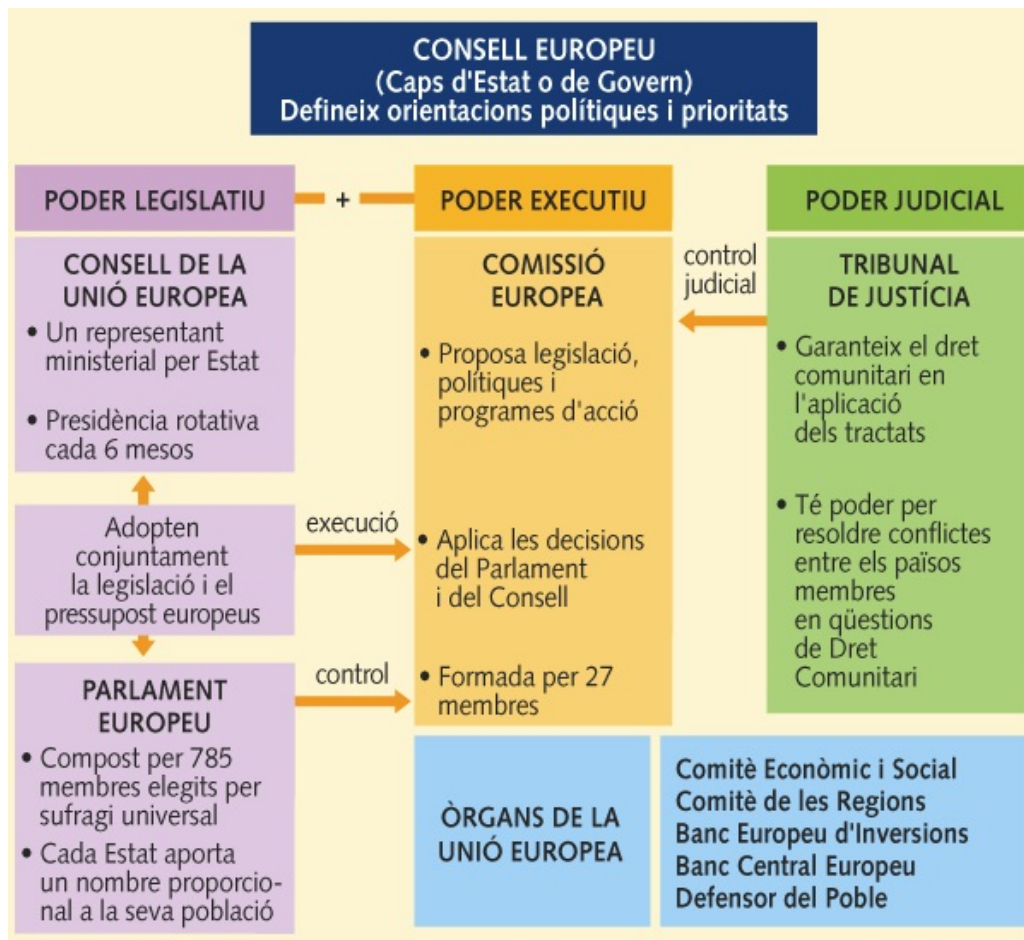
CONSELL EUROPEU
(Caps d'Estat o de Govern)
Defineix orientacions polítiques i prioritats

PODER LEGISLATIU

+

PODER EXECUTIU

PODER JUDICIAL

CONSELL DE LA UNIÓ EUROPEA
• Un representant ministerial per Estat
• Presidència rotativa cada 6 mesos

Adopten conjuntament la legislació i el pressupost europeus

PARLAMENT EUROPEU
• Compost per 785 membres elegits per sufragi universal
• Cada Estat aporta un nombre proporcional a la seva població

execució

control

COMISSIÓ EUROPEA
• Proposa legislació, polítiques i programes d'acció
• Aplica les decisions del Parlament i del Consell
• Formada per 27 membres

control judicial

TRIBUNAL DE JUSTÍCIA
• Garanteix el dret comunitari en l'aplicació dels tractats
• Té poder per resoldre conflictes entre els països membres en qüestions de Dret Comunitari

ÒRGANS DE LA UNIÓ EUROPEA

Comitè Econòmic i Social
Comitè de les Regions
Banc Europeu d'Inversions
Banc Central Europeu
Defensor del Poble